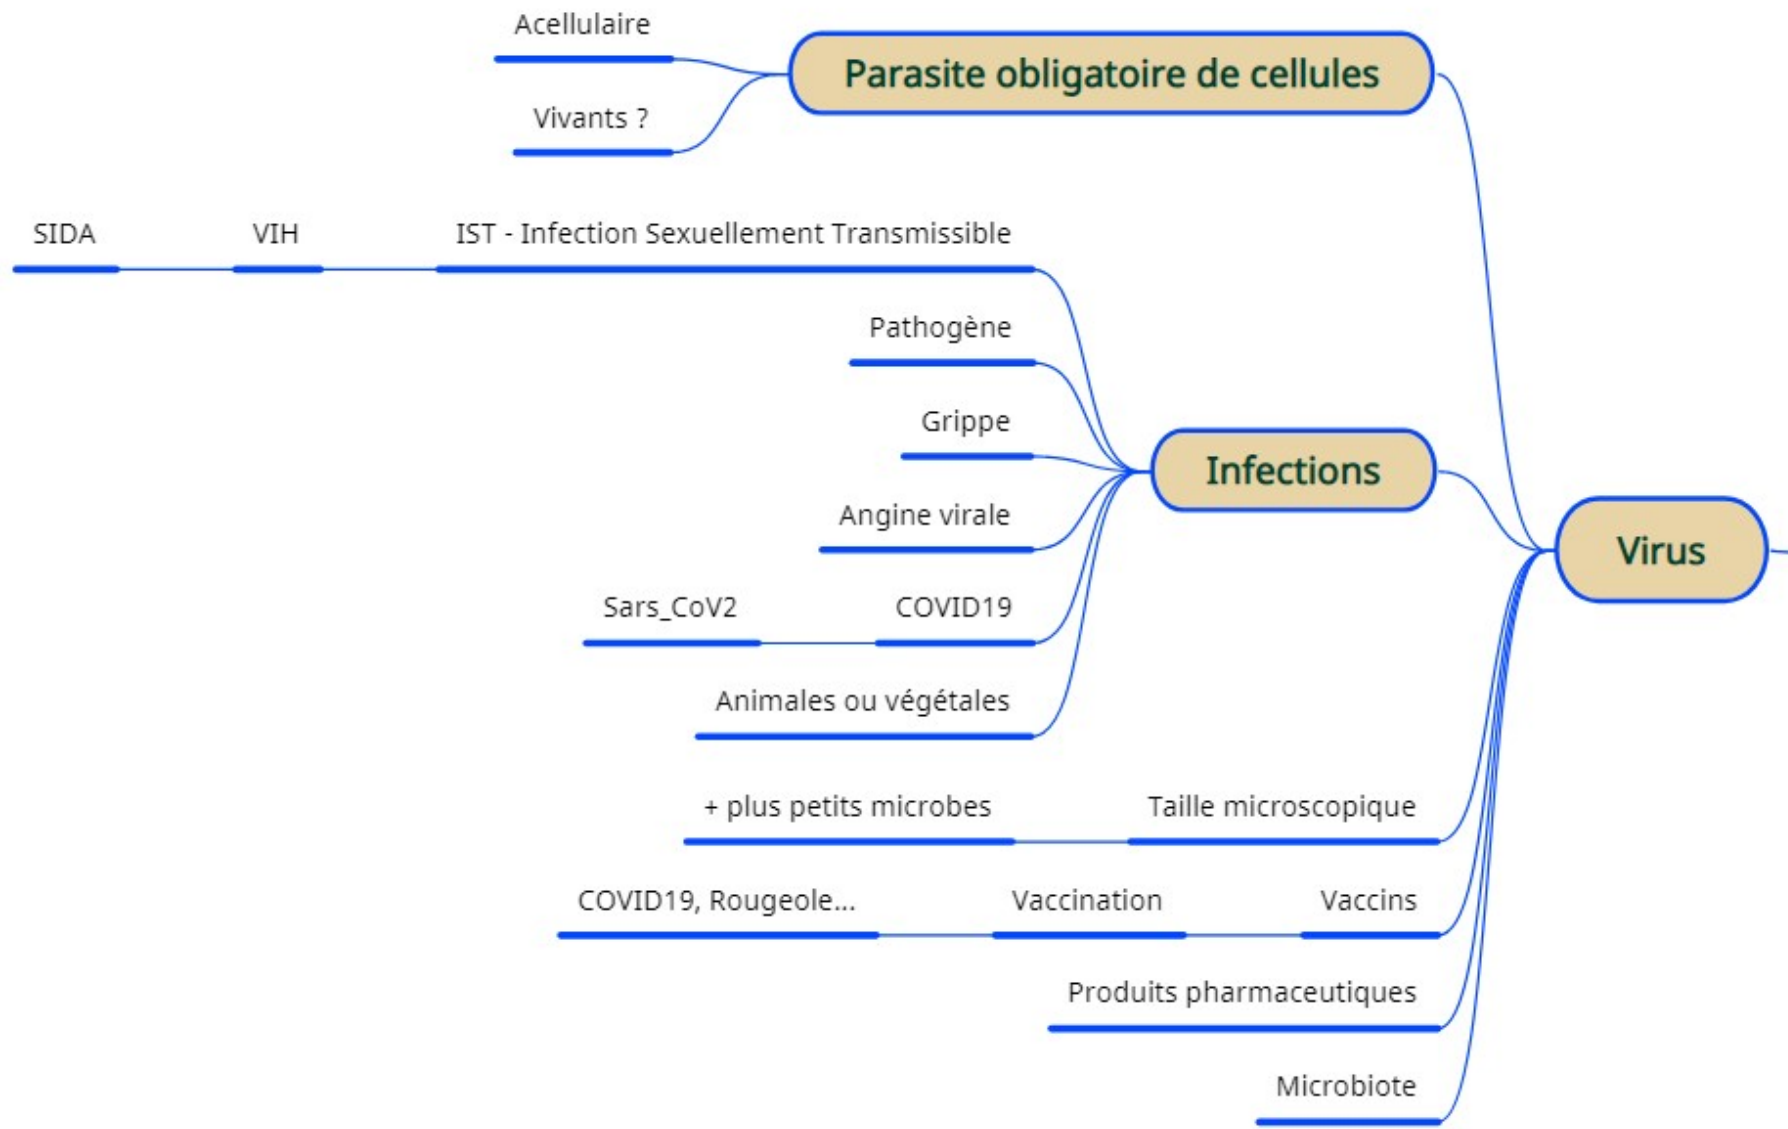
Acellulaire

Parasite obligatoire de cellules

Vivants ?

SIDA

VIH

IST - Infection Sexuellement Transmissible

Pathogène

Grippe

Infections

Angine virale

Virus

Sars_CoV2

COVID19

Animales ou végétales

+ plus petits microbes

Taille microscopique

COVID19, Rougeole...

Vaccination

Vaccins

Produits pharmaceutiques

Microbiote